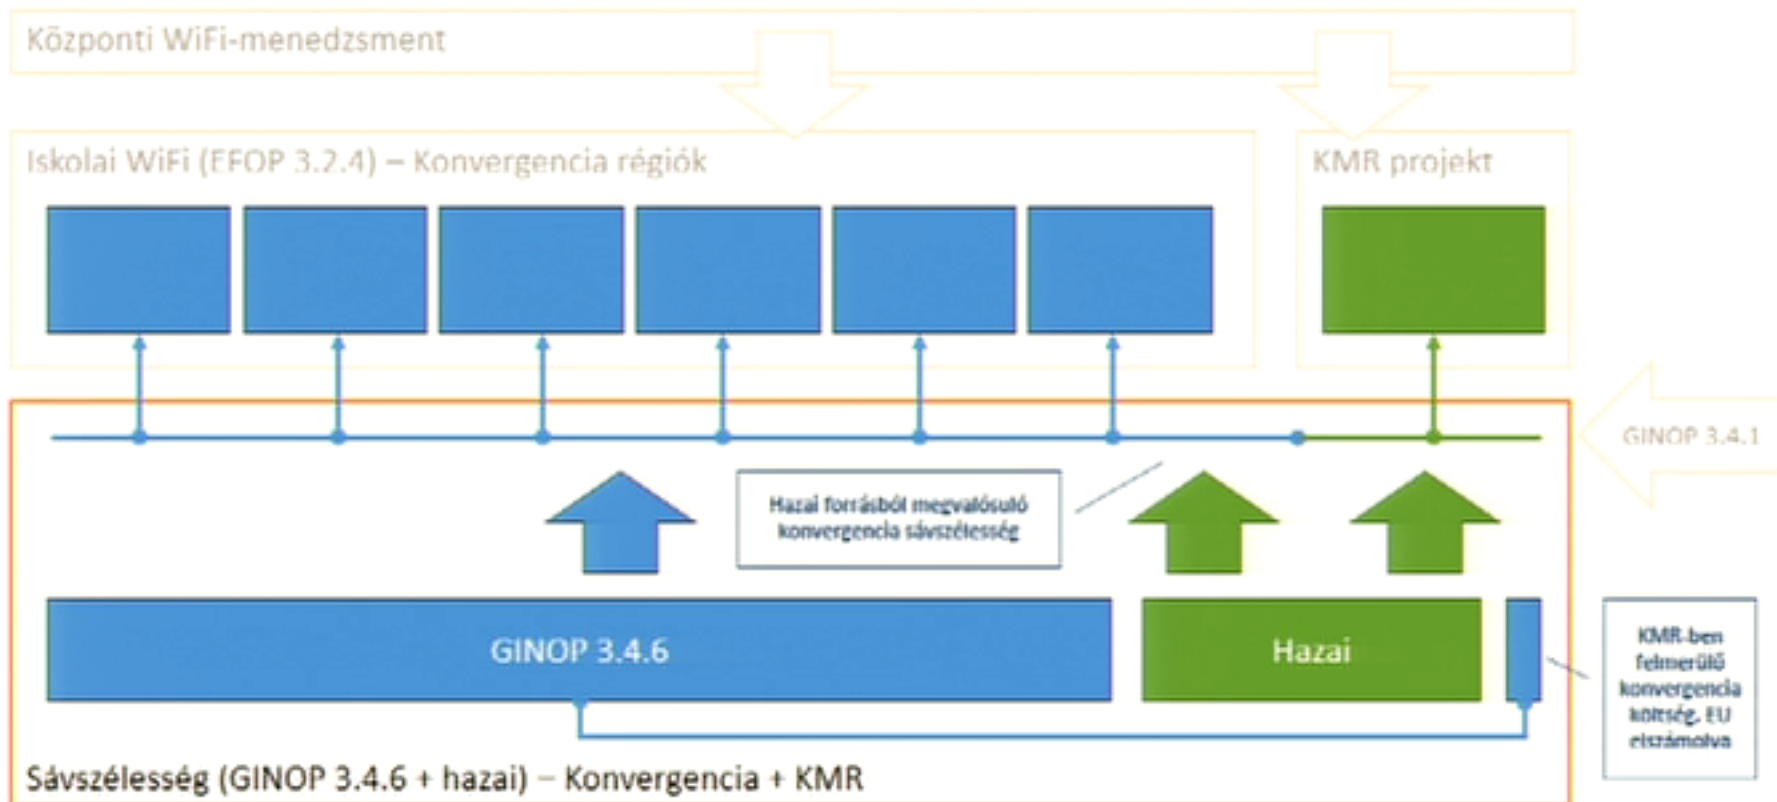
Központi WiFi-menedzsment

Iskolai WiFi (EFOP 3.2.4) – Konvergencia régiók

KMR projekt

GINOP 3.4.1

Hazai forrásból megvalósuló konvergencia sávszélesség

GINOP 3.4.6

Hazai

KMR-ben felmerülő konvergencia költség, EU elszámolva

Sávszélesség (GINOP 3.4.6 + hazai) – Konvergencia + KMR